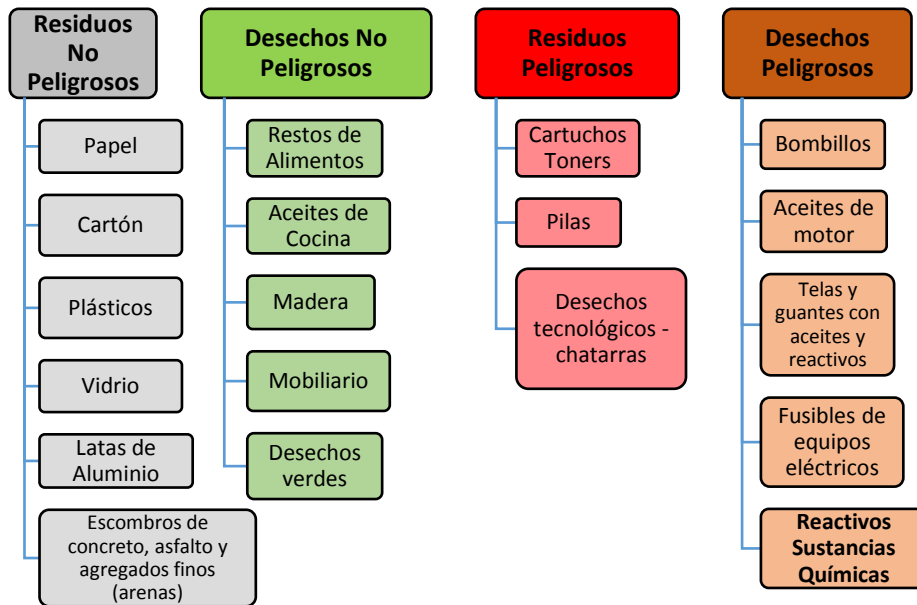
Residuos No Peligrosos

Papel

Cartón

Plásticos

Vidrio

Latas de Aluminio

Escombros de concreto, asfalto y agregados finos (arenas)

Desechos No Peligrosos

Restos de Alimentos

Aceites de Cocina

Madera

Mobiliario

Desechos verdes

Residuos Peligrosos

Cartuchos Toners

Pilas

Desechos tecnológicos - chatarras

Desechos Peligrosos

Bombillos

Aceites de motor

Telas y guantes con aceites y reactivos

Fusibles de equipos eléctricos

Reactivos Sustancias Químicas